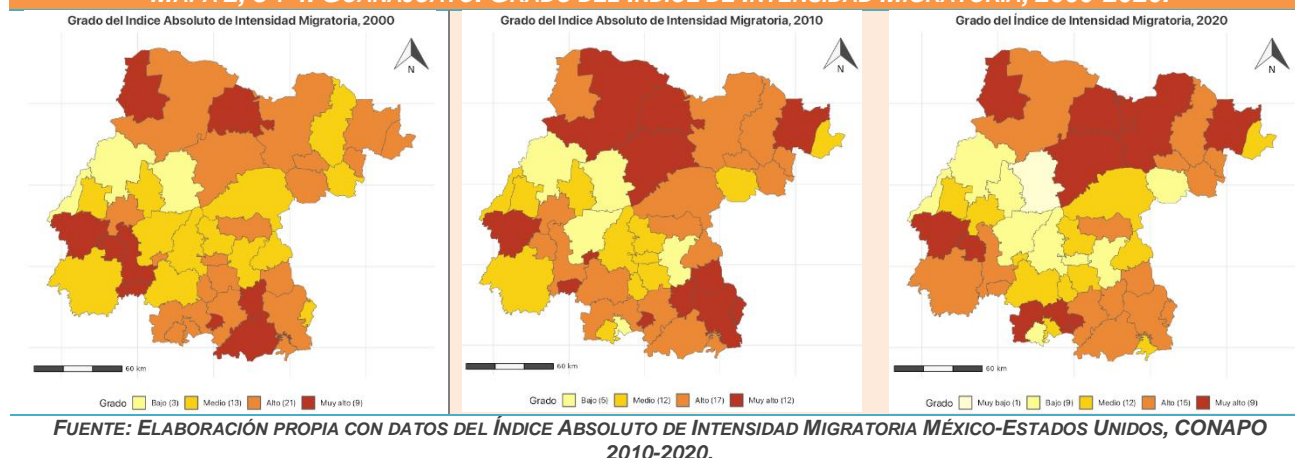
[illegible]

Grado del Indice Absoluto de Intensidad Migratoria, 2000

N

60 km

Grado Bajo (3) Medio (13) Alto (21) Muy alto (9)

Grado del Indice Absoluto de Intensidad Migratoria, 2010

N

60 km

Grado Bajo (5) Medio (12) Alto (17) Muy alto (12)

Grado del Índice Absoluto de Intensidad Migratoria, 2020

N

60 km

Grado Muy bajo (1) Bajo (9) Medio (12) Alto (15) Muy alto (9)

FUENTE: ELABORACIÓN PROPIA CON DATOS DEL ÍNDICE ABSOLUTO DE INTENSIDAD MIGRATORIA MÉXICO-ESTADOS UNIDOS, CONAPO 2010-2020.